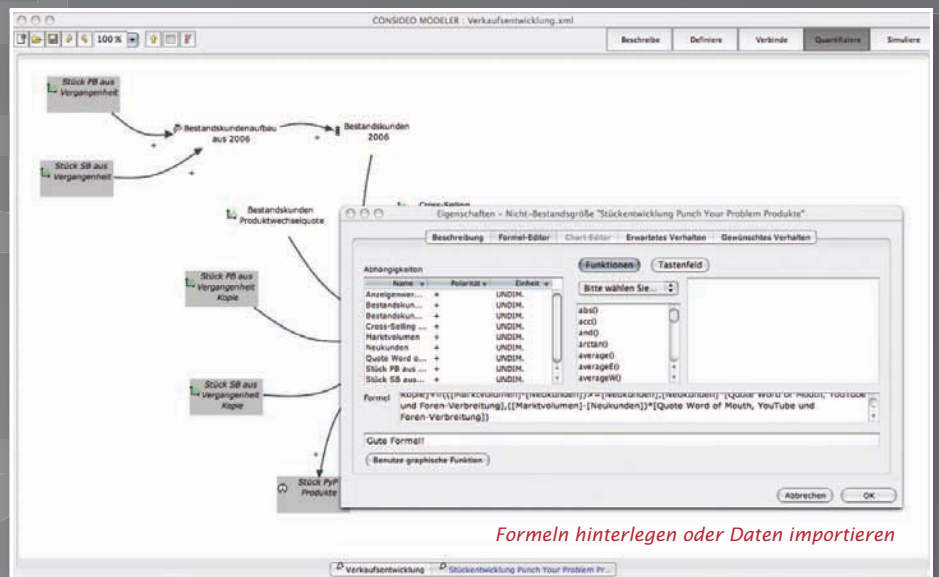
CONSIDEO MODELER : Verkaufsentwicklung.xml

100 %

Beschreibe | Definiere | Verbinde | Quantifiziere | Simuliere

Stück PB aus Vergangenheit

Stück SB aus Vergangenheit

Bestandskundenaufbau aus 2006

Bestandskunden 2006

Bestandskunden Produktwechselquote

Cross-Selling

Stück PB aus Vergangenheit Kopie

Stück SB aus Vergangenheit Kopie

Stück PyP Produkte

Eigenschaften – Nicht-Bestandsgröße "Stückentwicklung Punch Your Problem Produkte"

Beschreibung | Formel-Editor | Chart-Editor | Erwartetes Verhalten | Gewünschtes Verhalten

Abhängigkeiten

| Name | Polarität | Einheit |
|---|---|---|
| Anzeigenwer... | + | UNDIM. |
| Bestandskun... | + | UNDIM. |
| Bestandskun... | + | UNDIM. |
| Cross-Selling ... | + | UNDIM. |
| Marktvolumen | + | UNDIM. |
| Neukunden | + | UNDIM. |
| Quote Word o... | + | UNDIM. |
| Stück PB aus ... | + | UNDIM. |
| Stück SB aus... | + | UNDIM. |

Funktionen | Tastenfeld

Bitte wählen Sie...

abs()
acc()
and()
arctan()
average()
averageE()
averageW()

Formel

Kopie]+if(([Marktvolumen]-[Neukunden])>=[Neukunden],[Neukunden]*[Quote Word of Mouth, YouTube und Foren-Verbreitung],([Marktvolumen]-[Neukunden])*[Quote Word of Mouth, YouTube und Foren-Verbreitung])

Gute Formel!

Benutze graphische Funktion

Abbrechen | OK

Formeln hinterlegen oder Daten importieren

Verkaufsentwicklung | Stückentwicklung Punch Your Problem Pr...